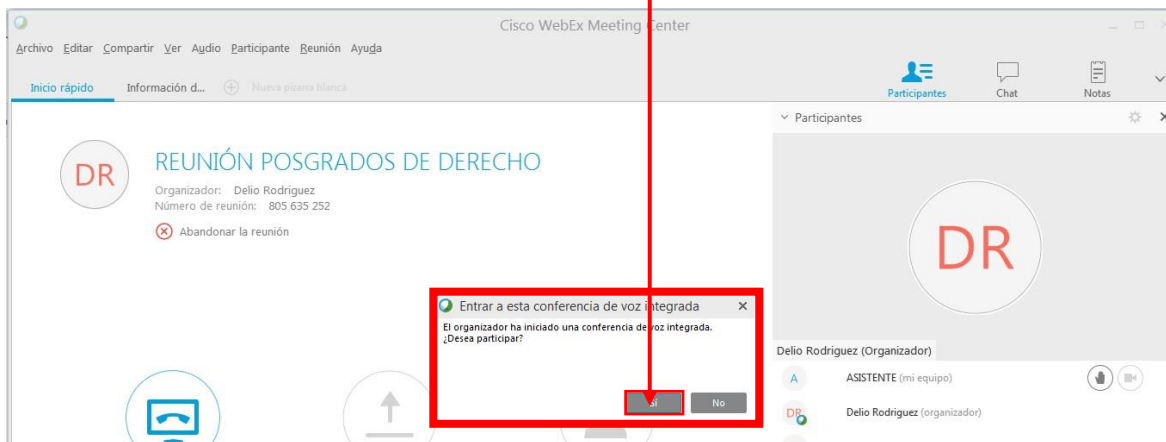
Cisco WebEx Meeting Center

Archivo Editar Compartir Ver Audio Participante Reunión Ayuda

Inicio rápido Información d... Nueva pizarra blanca

Participantes Chat Notas

DR REUNIÓN POSGRADOS DE DERECHO

Organizador: Delio Rodriguez
Número de reunión: 805 635 252

Abandonar la reunión

Participantes

DR

Entrar a esta conferencia de voz integrada

El organizador ha iniciado una conferencia de voz integrada. ¿Desea participar?

Sí No

Delio Rodriguez (Organizador)

A ASISTENTE (mi equipo)

DR Delio Rodriguez (organizador)